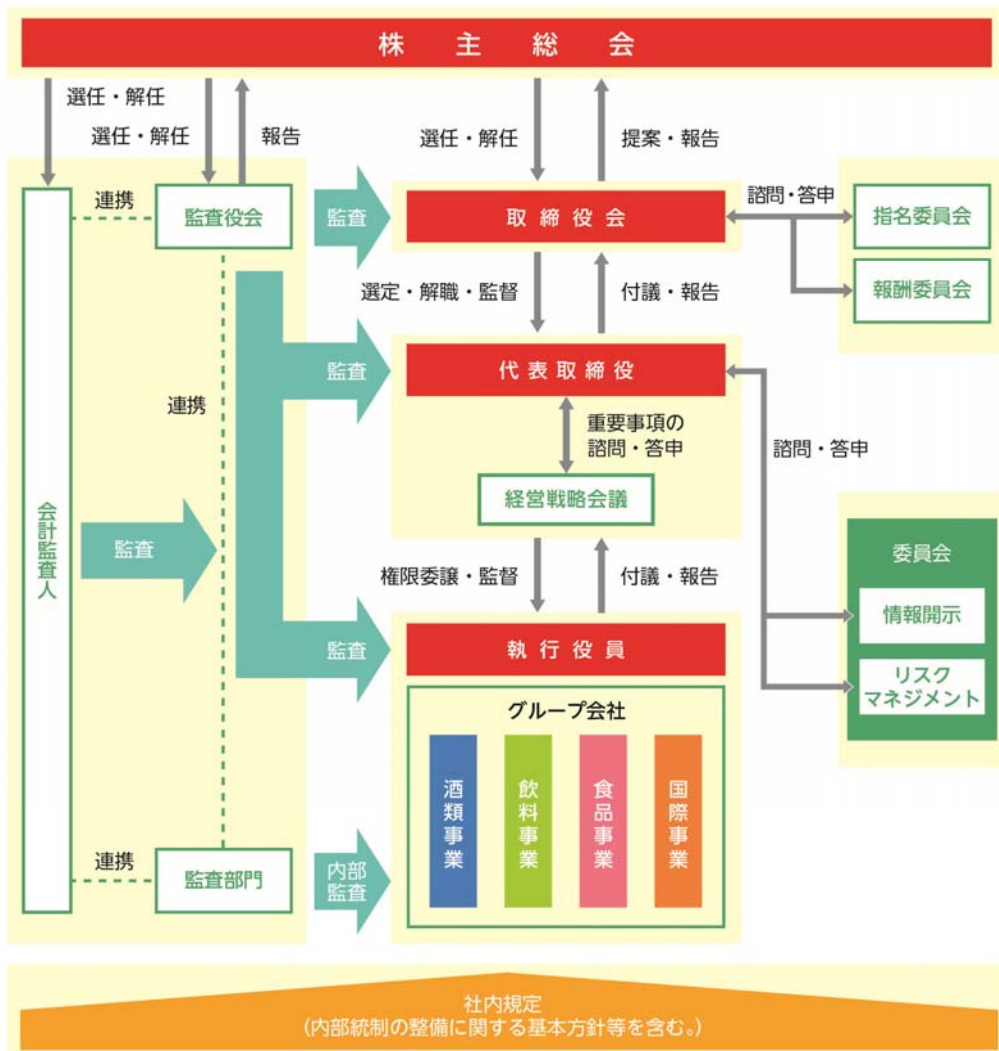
株 主 総 会

選任・解任

選任・解任

報告

選任・解任

提案・報告

連携

監査役会

監査

取締役会

諮問・答申

指名委員会

報酬委員会

選定・解職・監督

付議・報告

監査

代表取締役

連携

重要事項の諮問・答申

諮問・答申

会計監査人

監査

経営戦略会議

委員会

権限委譲・監督

付議・報告

情報開示

監査

執行役員

リスクマネジメント

グループ会社

酒類事業

飲料事業

食品事業

国際事業

連携

監査部門

内部監査

社内規定
(内部統制の整備に関する基本方針等を含む。)